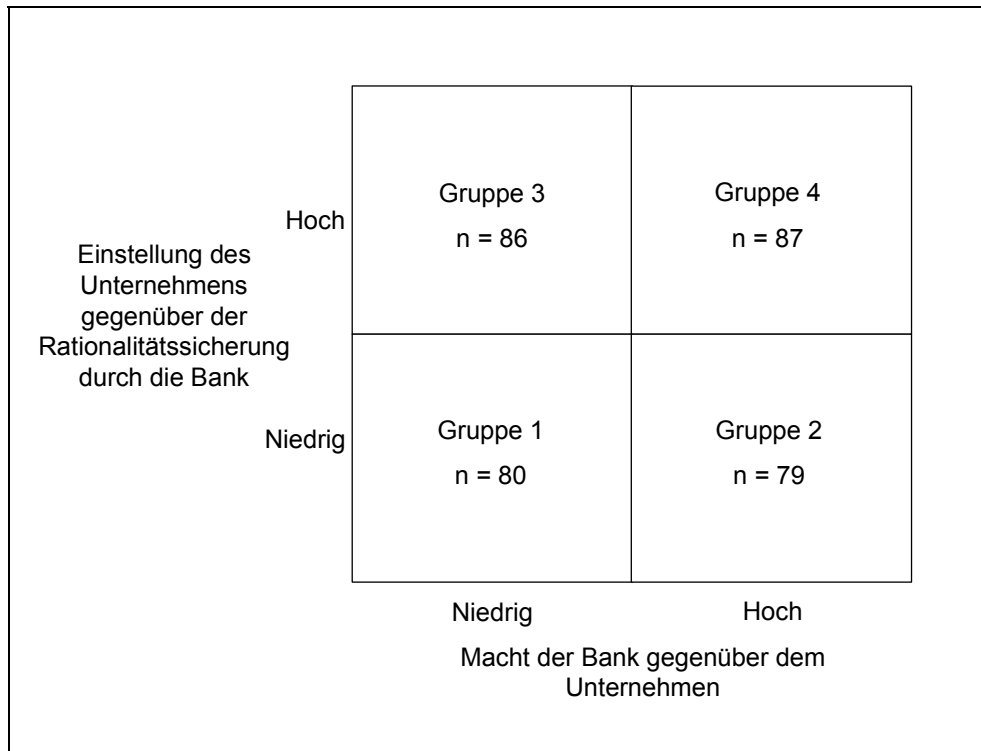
Einstellung des Unternehmens gegenüber der Rationalitätssicherung durch die Bank

Hoch

Niedrig

| | Niedrig | Hoch |
|---|---|---|
| Hoch | Gruppe 3 n = 86 | Gruppe 4 n = 87 |
| Niedrig | Gruppe 1 n = 80 | Gruppe 2 n = 79 |

Niedrig

Hoch

Macht der Bank gegenüber dem Unternehmen